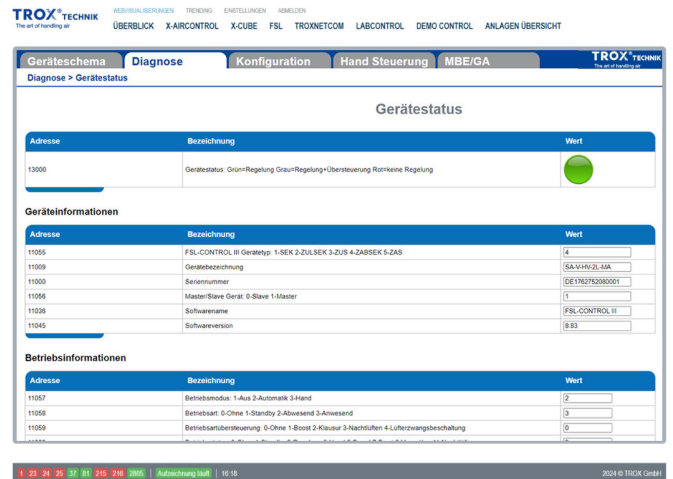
TROX® TECHNIK
The art of handling air

WEBVISUALISIERUNGEN TRENDING EINSTELLUNGEN ABMELDEN

ÜBERBLICK X-AIRCONTROL X-CUBE FSL TROXNETCOM LABCONTROL DEMO CONTROL ANLAGEN ÜBERSICHT

Geräteschema Diagnose Konfiguration Hand Steuerung MBE/GA

TROX® TECHNIK
The art of handling air

Diagnose > Gerätestatus

Gerätestatus

| Adresse | Bezeichnung | Wert |
|---|---|---|
| 13000 | Gerätestatus: Grün=Regelung Grau=Regelung+Übersteuerung Rot=keine Regelung | |

Geräteinformationen

| Adresse | Bezeichnung | Wert |
|---|---|---|
| 11055 | FSL-CONTROL III Gerätetyp: 1-SEK 2-ZULSEK 3-ZUS 4-ZABSEK 5-ZAS | 4 |
| 11009 | Gerätebezeichnung | SA-V-HV-2L-MA |
| 11000 | Seriennummer | DE1762752080001 |
| 11056 | Master/Slave Gerät: 0-Slave 1-Master | 1 |
| 11036 | Softwarename | FSL-CONTROL III |
| 11045 | Softwareversion | 8.83 |

Betriebsinformationen

| Adresse | Bezeichnung | Wert |
|---|---|---|
| 11057 | Betriebsmodus: 1-Aus 2-Automatik 3-Hand | 2 |
| 11058 | Betriebsart: 0-Ohne 1-Standby 2-Abwesend 3-Anwesend | 3 |
| 11059 | Betriebsartübersteuerung: 0-Ohne 1-Boost 2-Klausur 3-Nachtlüften 4-Lüfterzwangsbeschaltung | 0 |
| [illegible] | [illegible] | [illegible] |

1 23 24 25 37 81 215 216 2805 Aufzeichnung läuft 16:18 2024 © TROX GmbH